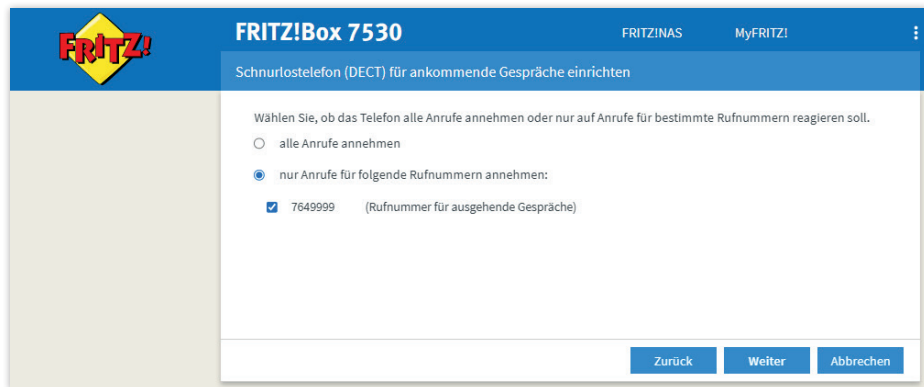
FRITZ!

FRITZ!Box 7530

FRITZ!NAS

MyFRITZ!

Schnurlostelefon (DECT) für ankommende Gespräche einrichten

Wählen Sie, ob das Telefon alle Anrufe annehmen oder nur auf Anrufe für bestimmte Rufnummern reagieren soll.

alle Anrufe annehmen

nur Anrufe für folgende Rufnummern annehmen:

7649999 (Rufnummer für ausgehende Gespräche)

Zurück

Weiter

Abbrechen